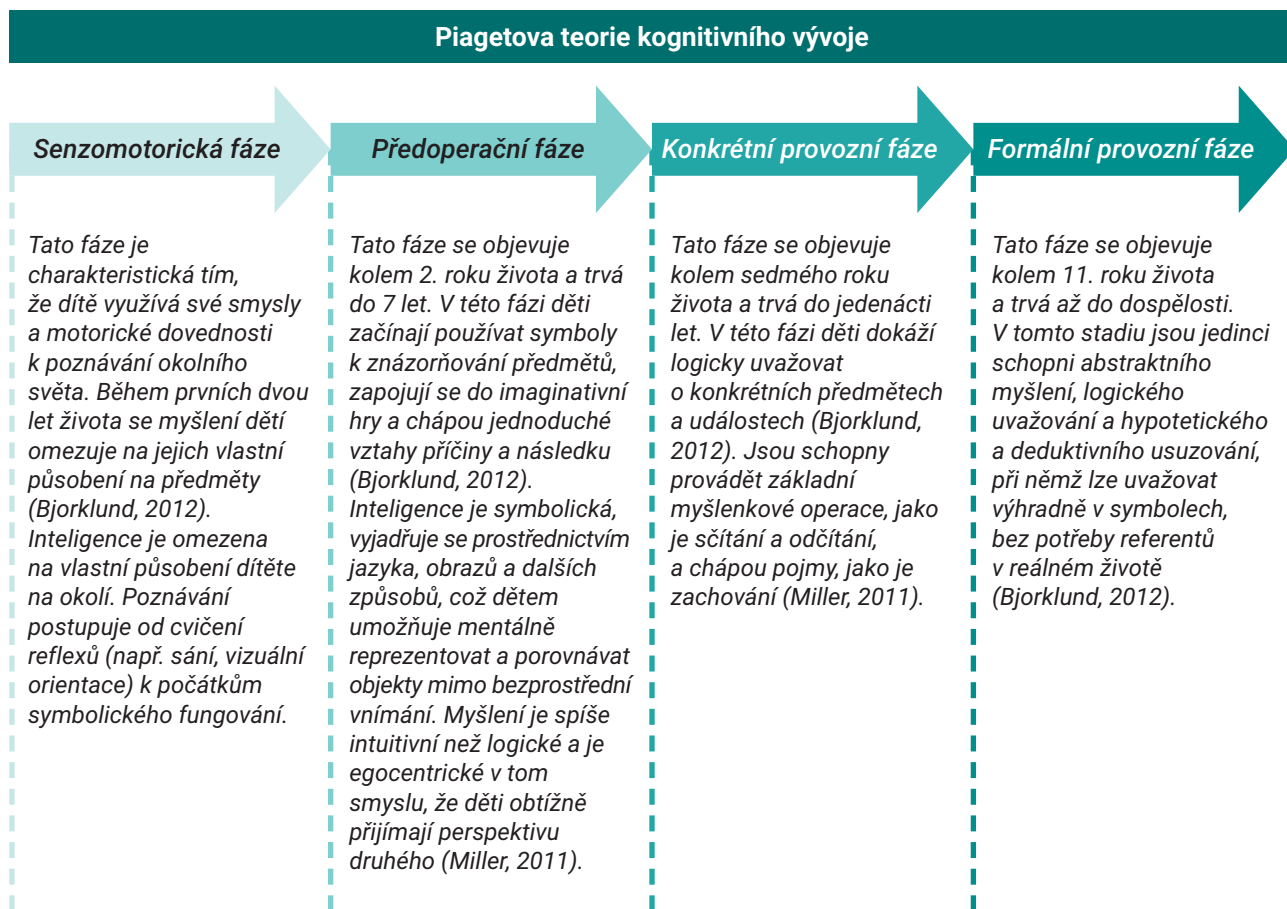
Piagetova teorie kognitivního vývoje

Senzomotorická fáze

Tato fáze je charakteristická tím, že dítě využívá své smysly a motorické dovednosti k poznávání okolního světa. Během prvních dvou let života se myšlení dětí omezuje na jejich vlastní působení na předměty (Bjorklund, 2012). Inteligence je omezena na vlastní působení dítěte na okolí. Poznávání postupuje od cvičení reflexů (např. sání, vizuální orientace) k počátkům symbolického fungování.

Předoperační fáze

Tato fáze se objevuje kolem 2. roku života a trvá do 7 let. V této fázi děti začínají používat symboly k znázorňování předmětů, zapojují se do imaginativní hry a chápou jednoduché vztahy příčiny a následku (Bjorklund, 2012). Inteligence je symbolická, vyjadřuje se prostřednictvím jazyka, obrazů a dalších způsobů, což dětem umožňuje mentálně reprezentovat a porovnávat objekty mimo bezprostřední vnímání. Myšlení je spíše intuitivní než logické a je egocentrické v tom smyslu, že děti obtížně přijímají perspektivu druhého (Miller, 2011).

Konkrétní provozní fáze

Tato fáze se objevuje kolem sedmého roku života a trvá do jedenácti let. V této fázi děti dokáží logicky uvažovat o konkrétních předmětech a událostech (Bjorklund, 2012). Jsou schopny provádět základní myšlenkové operace, jako je sčítání a odčítání, a chápou pojmy, jako je zachování (Miller, 2011).

Formální provozní fáze

Tato fáze se objevuje kolem 11. roku života a trvá až do dospělosti. V tomto stadiu jsou jedinci schopni abstraktního myšlení, logického uvažování a hypotetického a deduktivního usuzování, při němž lze uvažovat výhradně v symbolech, bez potřeby referentů v reálném životě (Bjorklund, 2012).